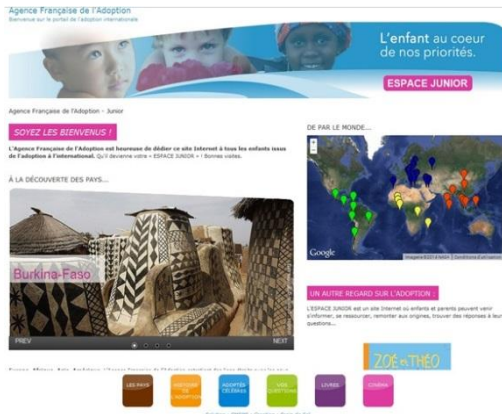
Agence Française de l'Adoption
Bienvenue sur le portail de l'adoption internationale

L'enfant au coeur de nos priorités.

ESPACE JUNIOR

Agence Française de l'Adoption - Junior

SOYEZ LES BIENVENUS !

L'Agence Française de l'Adoption est heureuse de dédier ce site Internet à tous les enfants issus de l'adoption à l'international. Qu'il devienne votre « ESPACE JUNIOR » ! Bonnes visites.

À LA DÉCOUVERTE DES PAYS...

Burkina-Faso

PREV

NEXT

DE PAR LE MONDE...

Google

UN AUTRE REGARD SUR L'ADOPTION !

L'ESPACE JUNIOR est un site Internet où enfants et parents peuvent venir s'informer, se ressourcer, remonter aux origines, trouver des réponses à leurs questions...

ZOÉ et THÉO

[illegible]

LES PAYS

HISTOIRE DE L'ADOPTION

ADOPTÉS CÉLÈBRES

VOS QUESTIONS

LIVRES

CINÉMA

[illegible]